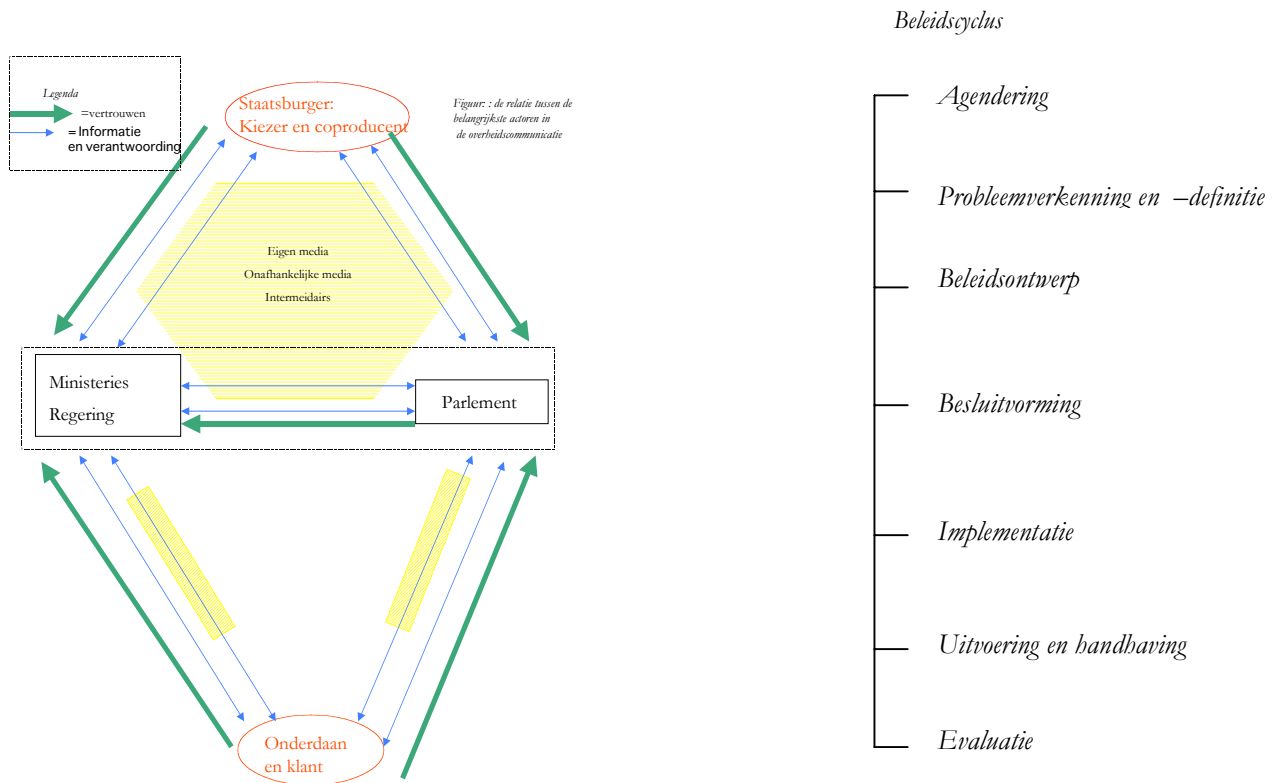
Legenda
=vertrouwen
= Informatie en verantwoording

Staatsburger:
Kiezer en coproducent

Figuur: : de relatie tussen de belangrijkste actoren in de overheidscommunicatie

Eigen media
Onafhankelijke media
Intermeidairs

Ministeries
Regering

Parlement

Onderdaan
en klant

Beleidscyclus

Agendering
Probleemverkenning en –definitie
Beleidsontwerp
Besluitvorming
Implementatie
Uitvoering en handhaving
Evaluatie